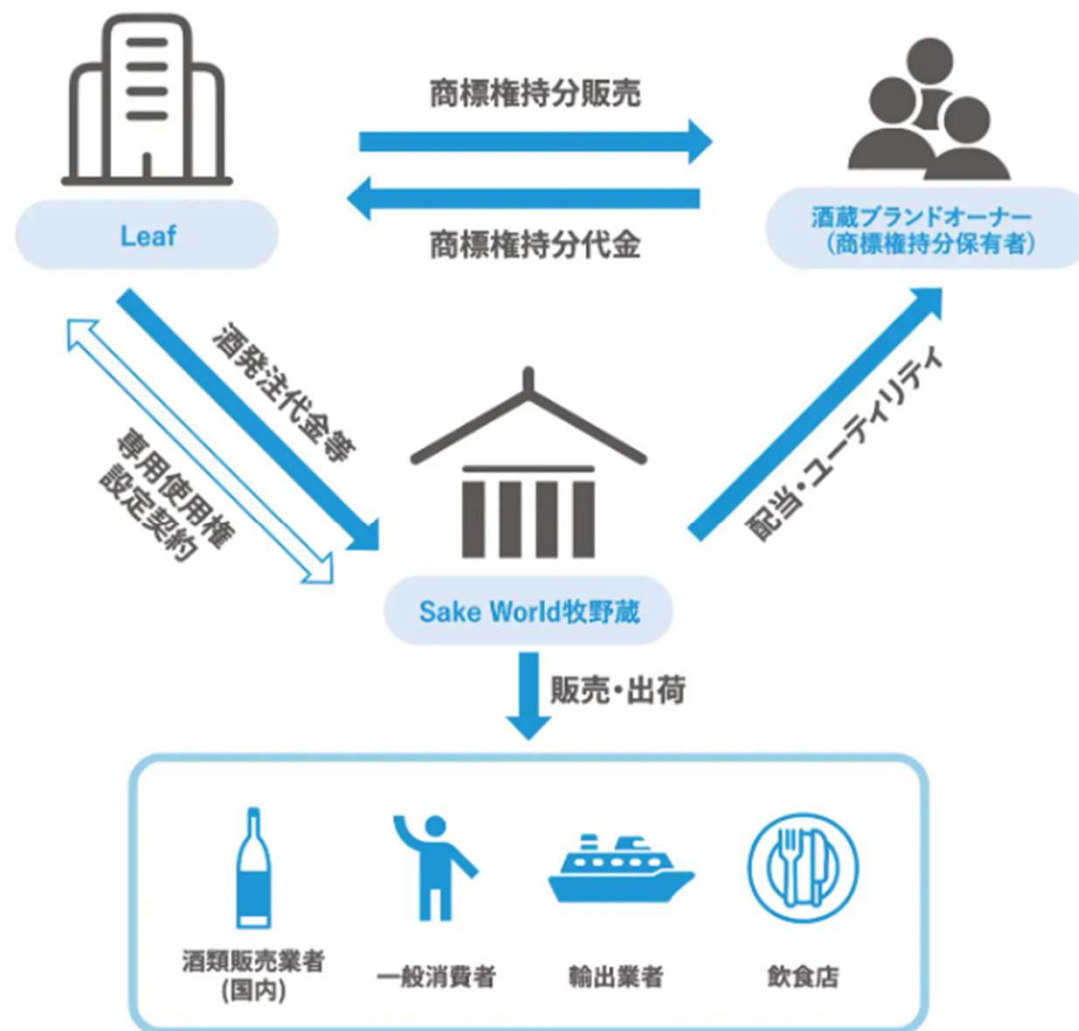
Leaf

商標権持分販売

商標権持分代金

酒蔵ブランドオーナー
(商標権持分保有者)

酒発注代金等

専用使用権設定契約

配当・ユーティリティ

Sake World牧野蔵

販売・出荷

酒類販売業者
(国内)

一般消費者

輸出業者

飲食店